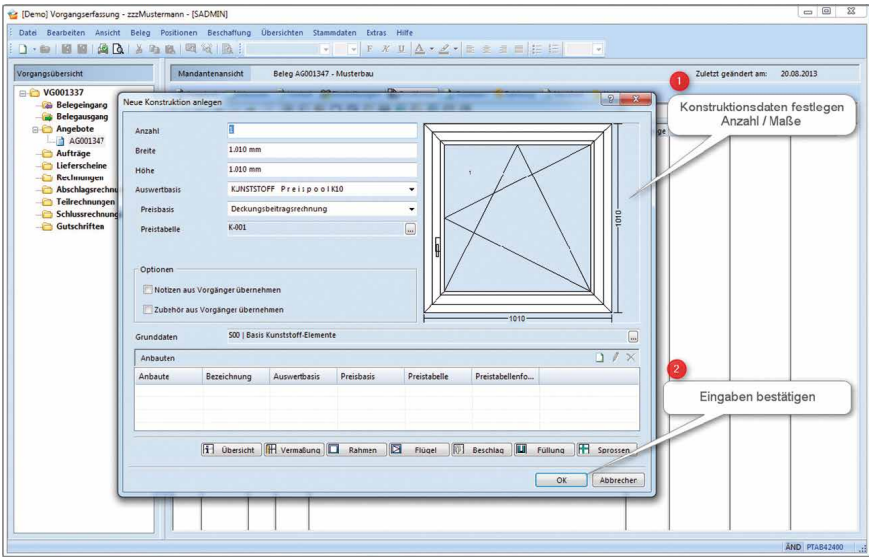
[Demo] Vorgangserfassung - zzzMustermann - [SADMIN]

Datei Bearbeiten Ansicht Beleg Positionen Beschaffung Übersichten Stammdaten Extras Hilfe

Vorgangsübersicht

VG001337
Belegeingang
Belegausgang
Angebote
AG001347
Aufträge
Lieferscheine
Rechnungen
Abschlagsrechnu
Teilrechnungen
Schlussrechnung
Gutschriften

Mandantenansicht Beleg AG001347 - Musterbau

1

Zuletzt geändert am: 20.08.2013

Neue Konstruktion anlegen

Anzahl 1
Breite 1.010 mm
Höhe 1.010 mm
Auswertbasis KUNSTSTOFF Preispool K10
Preisbasis Deckungsbeitragsrechnung
Preistabelle K-001

1

1010

1010

Optionen
Notizen aus Vorgänger übernehmen
Zubehör aus Vorgänger übernehmen

Grunddaten 500 | Basis Kunststoff-Elemente

Anbauten

| Anbaute | Bezeichnung | Auswertbasis | Preisbasis | Preistabelle | Preistabellenfo... |
|---|---|---|---|---|---|

Übersicht Vermaßung Rahmen Flügel Beschlag Füllung Sprossen

OK Abbrechen

Konstruktionsdaten festlegen Anzahl / Maße

2

Eingaben bestätigen

ÄND PTAB42400